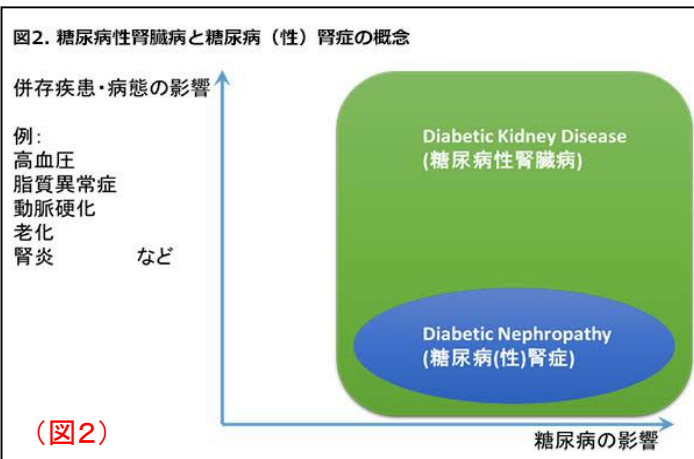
図2. 糖尿病性腎臓病と糖尿病（性）腎症の概念

併存疾患・病態の影響

例：
高血圧
脂質異常症
動脈硬化
老化
腎炎　　など

Diabetic Kidney Disease
(糖尿病性腎臓病)

Diabetic Nephropathy
(糖尿病(性)腎症)

（図2）

糖尿病の影響